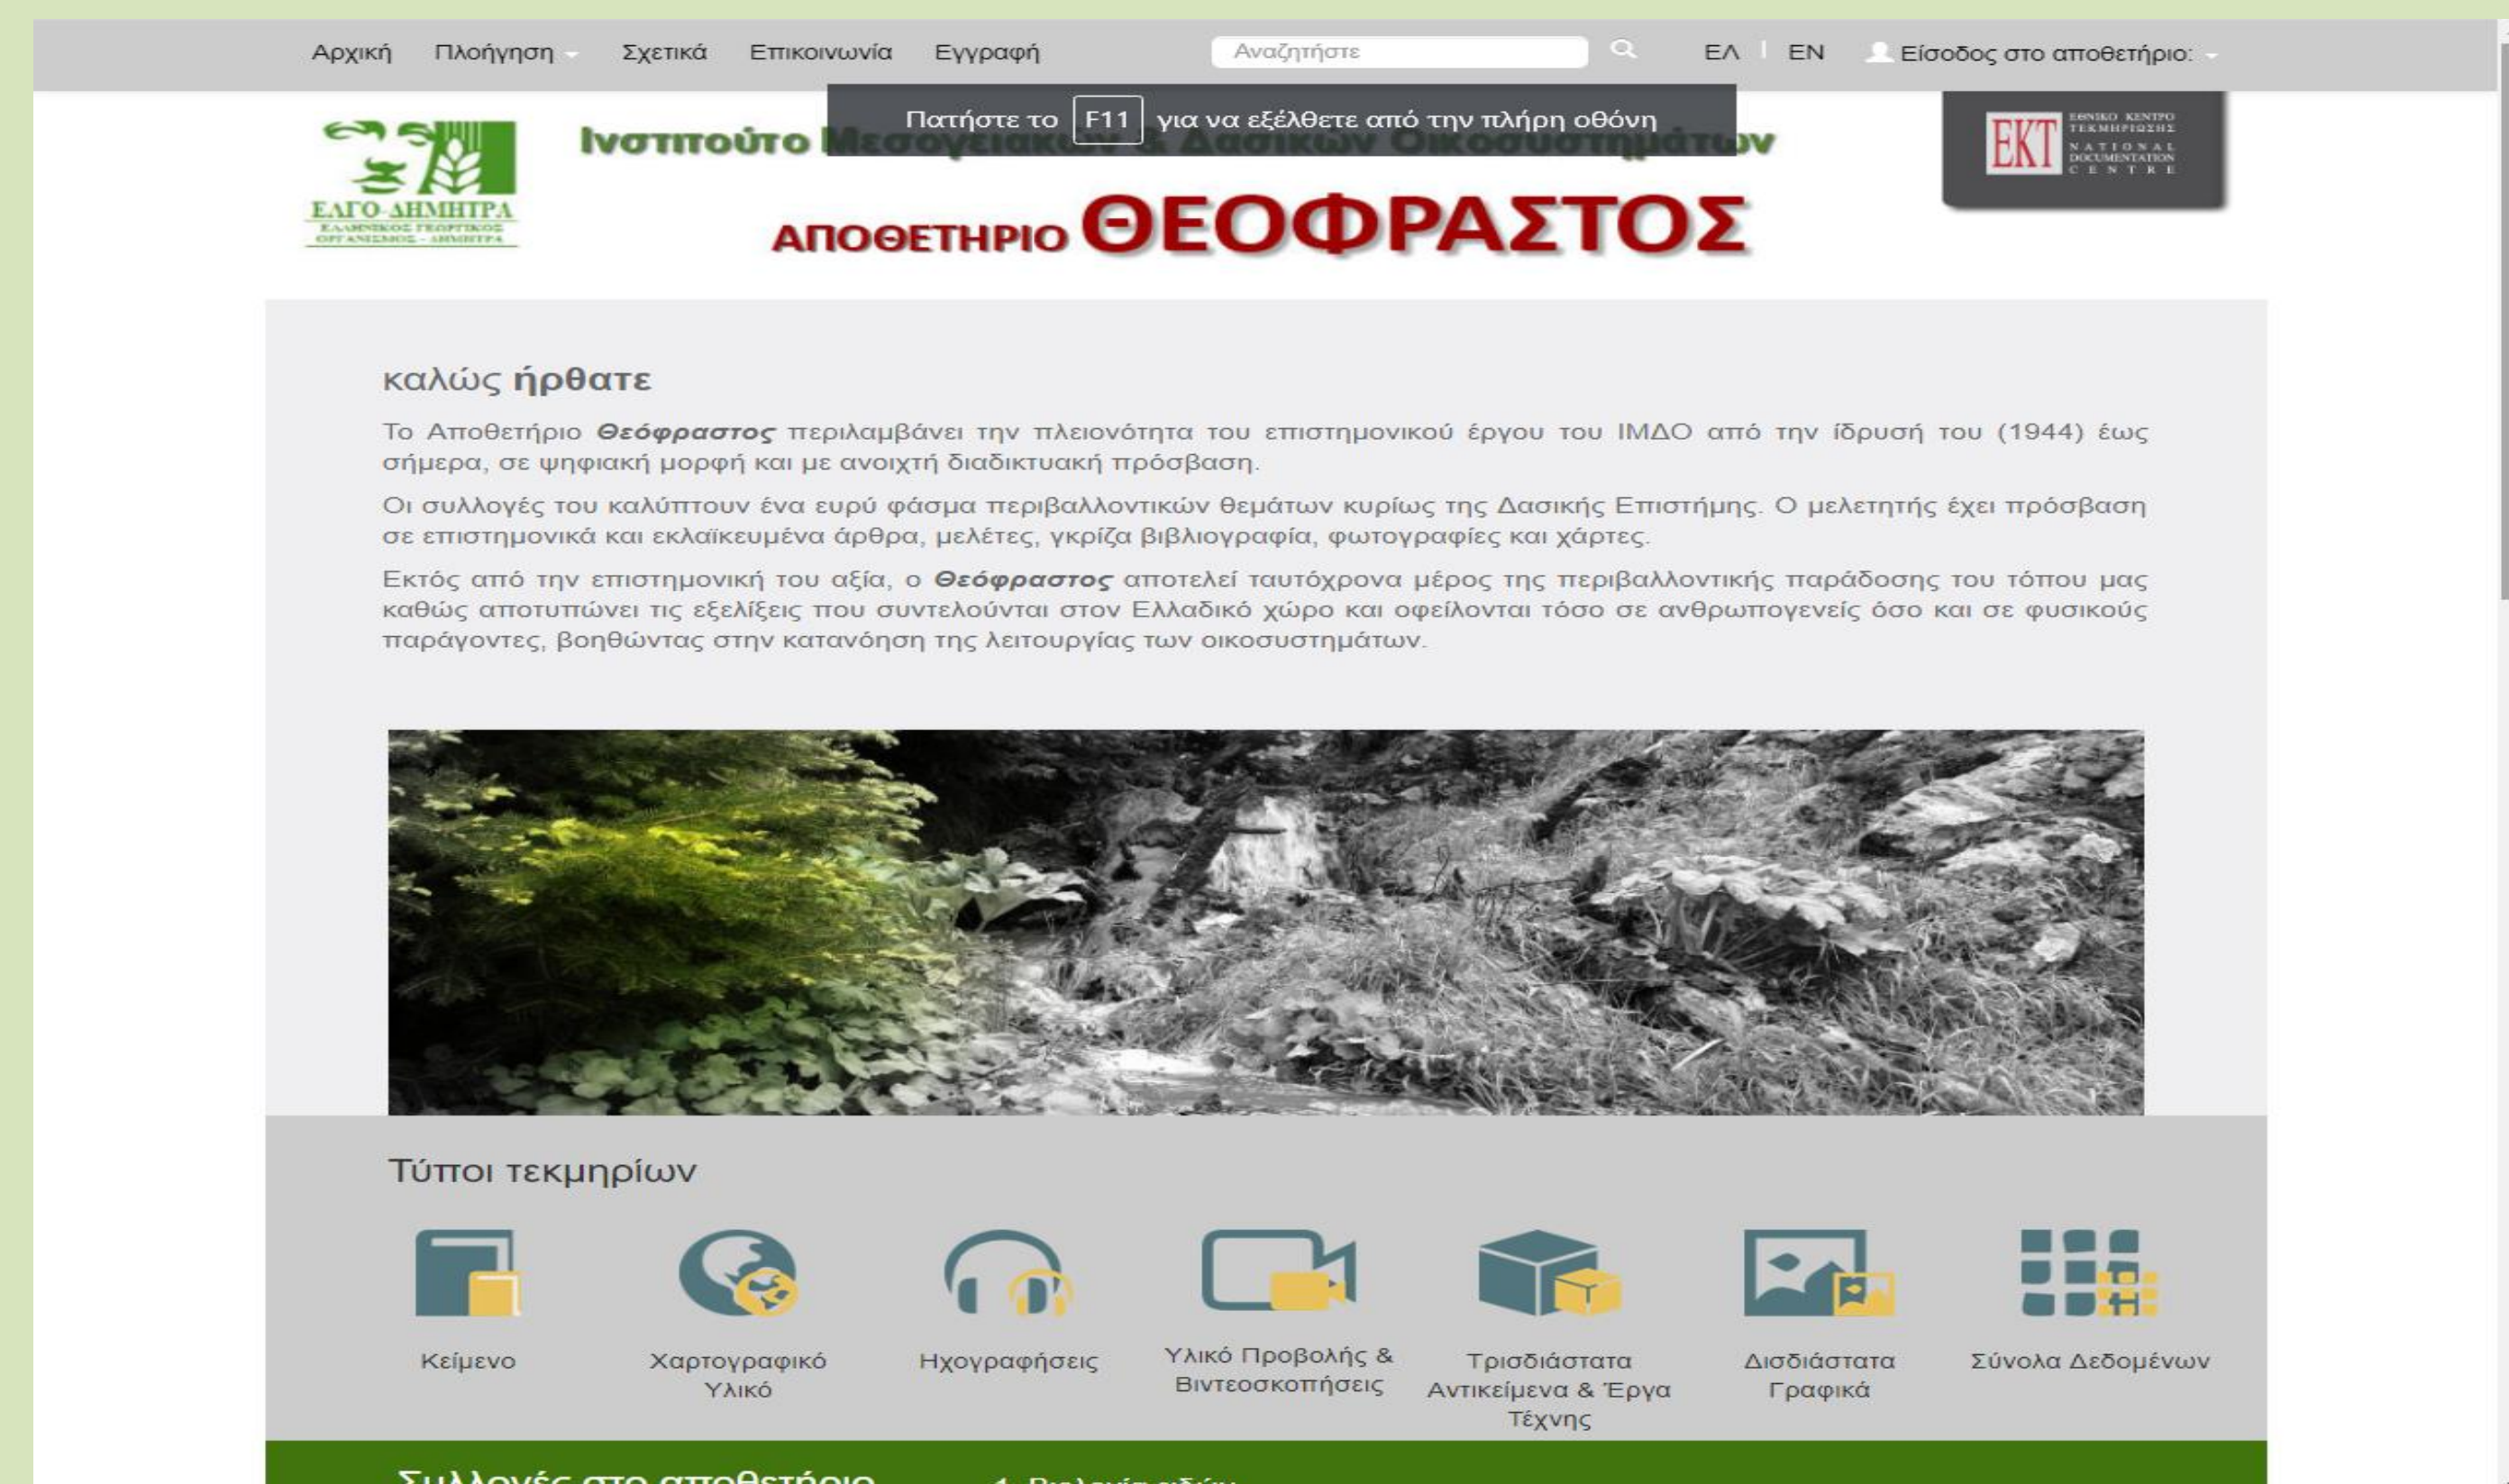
Αρχική Πλοήγηση Σχετικά Επικοινωνία Εγγραφή Αναζητήστε ΕΛ | EN Είσοδος στο αποθετήριο:

Πατήστε το F11 για να εξέλθετε από την πλήρη οθόνη

ΕΛΓΟ-ΔΗΜΗΤΡΑ
ΕΛΛΗΝΙΚΟΣ ΓΕΩΡΓΙΚΟΣ ΟΡΓΑΝΙΣΜΟΣ - ΔΗΜΗΤΡΑ

Ινστιτούτο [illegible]

EKT ΕΘΝΙΚΟ ΚΕΝΤΡΟ ΤΕΚΜΗΡΙΩΣΗΣ NATIONAL DOCUMENTATION CENTRE

ΑΠΟΘΕΤΗΡΙΟ ΘΕΟΦΡΑΣΤΟΣ

καλώς ήρθατε

Το Αποθετήριο **Θεόφραστος** περιλαμβάνει την πλειονότητα του επιστημονικού έργου του ΙΜΔΟ από την ίδρυσή του (1944) έως σήμερα, σε ψηφιακή μορφή και με ανοιχτή διαδικτυακή πρόσβαση.

Οι συλλογές του καλύπτουν ένα ευρύ φάσμα περιβαλλοντικών θεμάτων κυρίως της Δασικής Επιστήμης. Ο μελετητής έχει πρόσβαση σε επιστημονικά και εκλαϊκευμένα άρθρα, μελέτες, γκρίζα βιβλιογραφία, φωτογραφίες και χάρτες.

Εκτός από την επιστημονική του αξία, ο **Θεόφραστος** αποτελεί ταυτόχρονα μέρος της περιβαλλοντικής παράδοσης του τόπου μας καθώς αποτυπώνει τις εξελίξεις που συντελούνται στον Ελλαδικό χώρο και οφείλονται τόσο σε ανθρωπογενείς όσο και σε φυσικούς παράγοντες, βοηθώντας στην κατανόηση της λειτουργίας των οικοσυστημάτων.

Τύποι τεκμηρίων

Κείμενο
Χαρτογραφικό Υλικό
Ηχογραφήσεις
Υλικό Προβολής & Βιντεοσκοπήσεις
Τρισδιάστατα Αντικείμενα & Έργα Τέχνης
Δισδιάστατα Γραφικά
Σύνολα Δεδομένων

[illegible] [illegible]